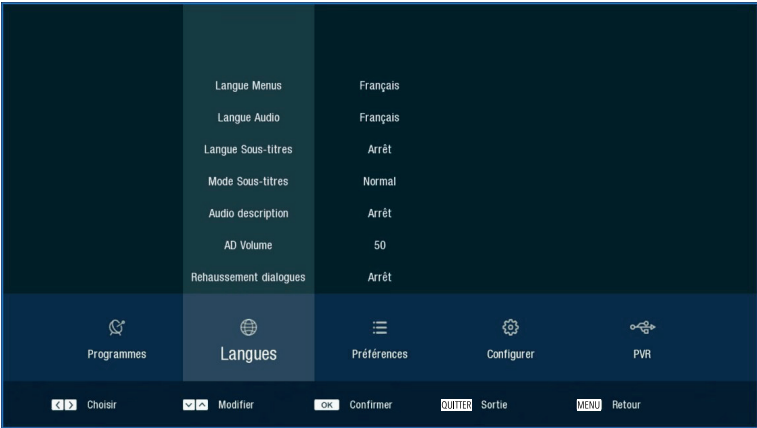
| | |
|---|---|
| Langue Menus | Français |
| Langue Audio | Français |
| Langue Sous-titres | Arrêt |
| Mode Sous-titres | Normal |
| Audio description | Arrêt |
| AD Volume | 50 |
| Rehaussement dialogues | Arrêt |

Programmes
Langues
Préférences
Configurer
PVR

Choisir
Modifier
OK Confirmer
QUITTER Sortie
MENU Retour